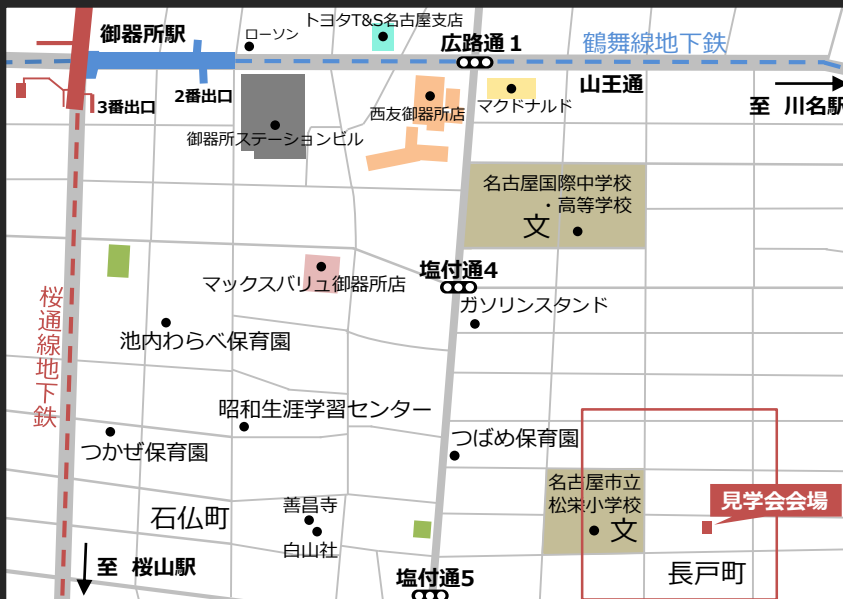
御器所駅
ローソン
トヨタT&S名古屋支店
広路通１
鶴舞線地下鉄
山王通
至　川名駅
3番出口
2番出口
西友御器所店
マクドナルド
御器所ステーションビル
名古屋国際中学校・高等学校
文
塩付通4
マックスバリュ御器所店
ガソリンスタンド
桜通線地下鉄
池内わらべ保育園
昭和生涯学習センター
つばめ保育園
つかぜ保育園
名古屋市立松栄小学校
文
見学会会場
石仏町
善昌寺
白山社
長戸町
至　桜山駅
塩付通5